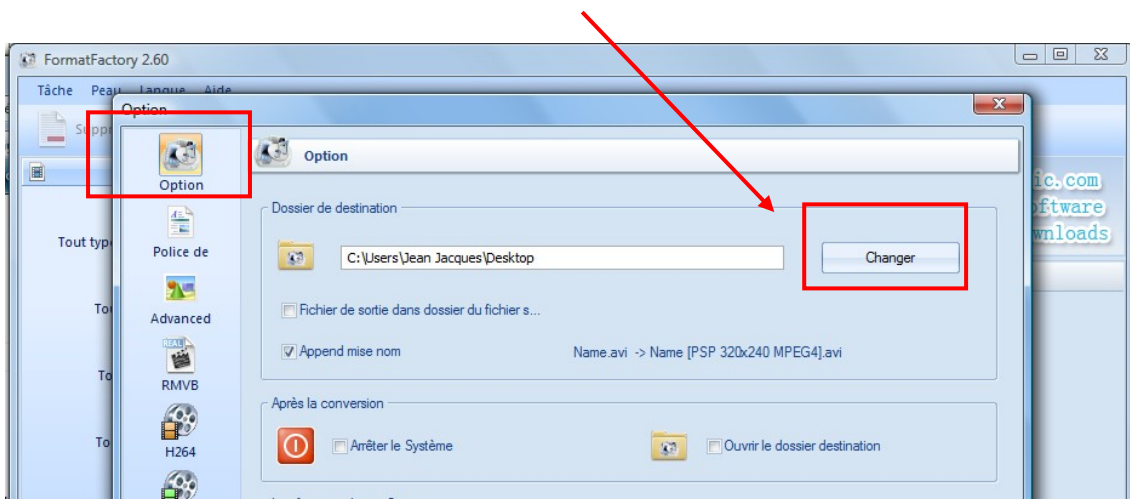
FormatFactory 2.60

Tâche Peau Langue Aide

Supp

Tout typ

To

To

To

ic.com
ftware
wnloads

Option

Option

Police de

Advanced

REAL

RMVB

H264

Option

Dossier de destination

C:\Users\Jean Jacques\Desktop

Changer

Fichier de sortie dans dossier du fichier s...

Append mise nom

Name.avi -> Name [PSP 320x240 MPEG4].avi

Après la conversion

Arrêter le Système

Ouvrir le dossier destination